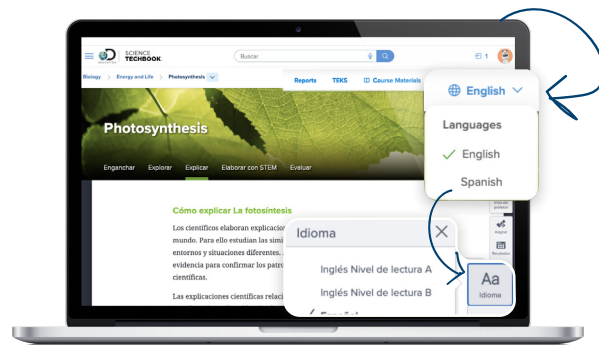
SCIENCE TECHBOOK

Buscar

1

Biology > Energy and Life > Photosynthesis

Reports TEKS Course Materials

English

Languages

English

Spanish

Photosynthesis

Enganchar Explorar Explicar Elaborar con STEM Evaluar

Cómo explicar La fotosíntesis

Los científicos elaboran explicacio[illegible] mundo. Para ello estudian las simi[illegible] entornos y situaciones diferentes. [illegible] evidencia para confirmar los patro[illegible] científicas.

Las explicaciones científicas relac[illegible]

Idioma

Inglés Nivel de lectura A

Inglés Nivel de lectura B

Aa
Idioma

Resultados